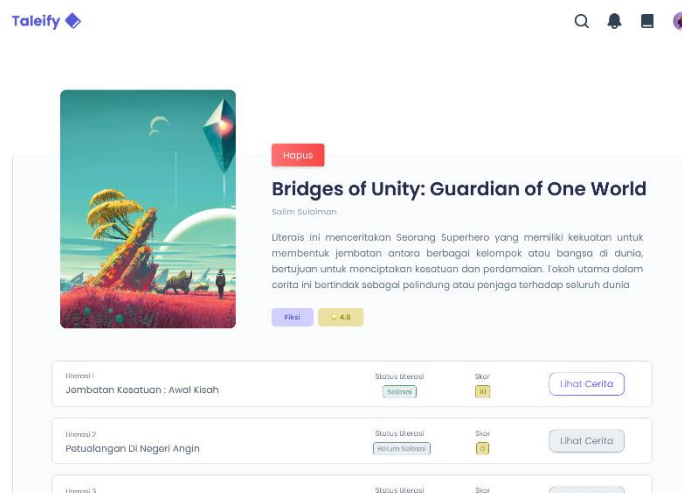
Taleify

Hapus

Bridges of Unity: Guardian of One World

Salim Sulaiman

Literais ini menceritakan Seorang Superhero yang memiliki kekuatan untuk membentuk jembatan antara berbagai kelompok atau bangsa di dunia, bertujuan untuk menciptakan kesatuan dan perdamaian. Tokoh utama dalam cerita ini bertindak sebagai pelindung atau penjaga terhadap seluruh dunia

Fiksi 4.6

| Literasi 1 Jembatan Kesatuan : Awal Kisah | Status literasi Selesai | Skor 10 | Lihat Cerita |
|---|---|---|---|
| Literasi 2 Petualangan Di Negeri Angin | Status literasi Belum Selesai | Skor 0 | Lihat Cerita |
| Literasi 3 | Status literasi | Skor | |